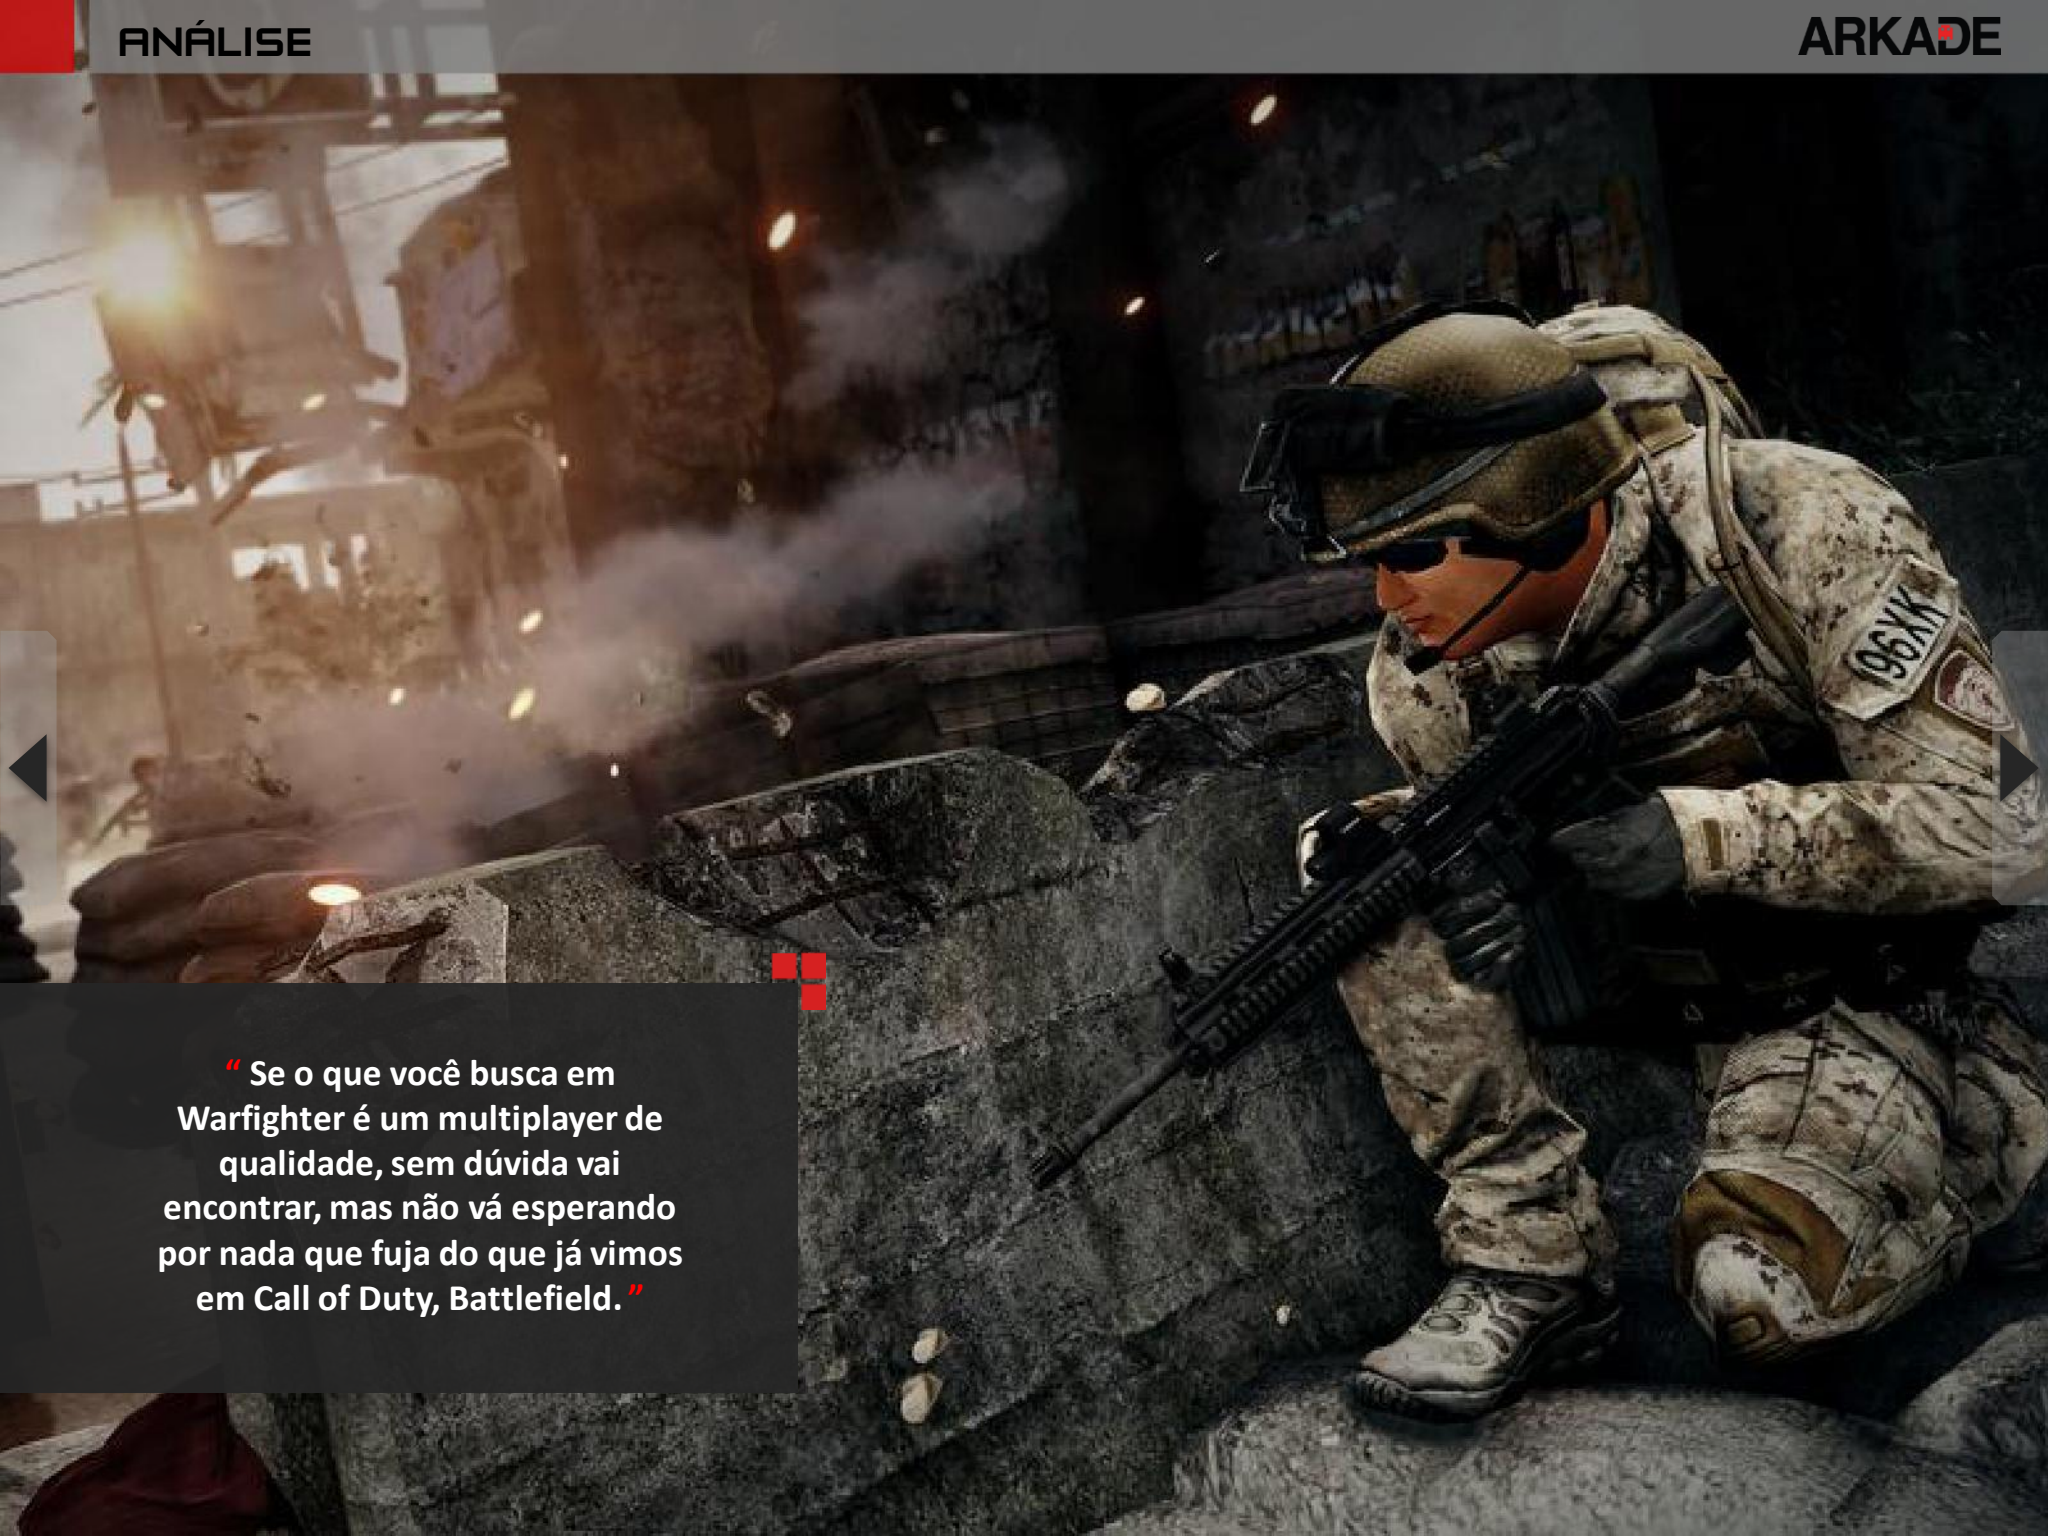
ANÁLISE

ARKADE

“ Se o que você busca em Warfighter é um multiplayer de qualidade, sem dúvida vai encontrar, mas não vá esperando por nada que fuja do que já vimos em Call of Duty, Battlefield. ”

96XK